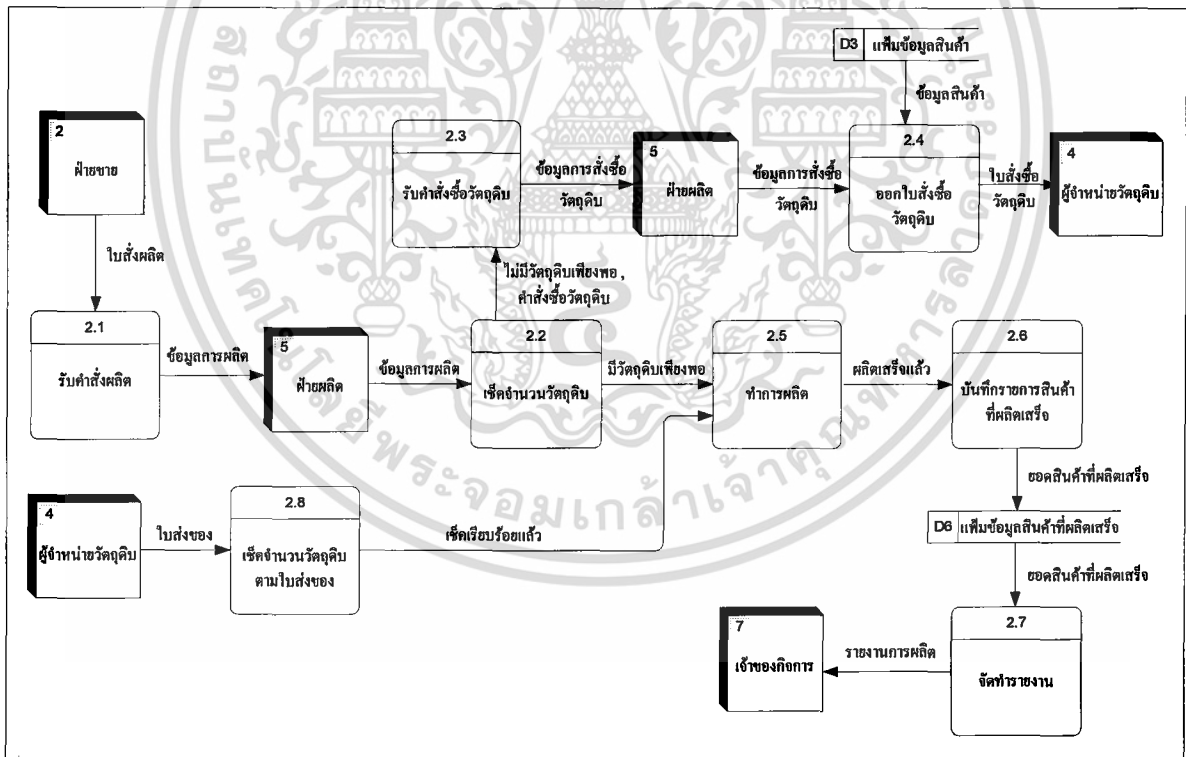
D3 แฟ้มข้อมูลสินค้า

ข้อมูลสินค้า

2 ฝ่ายขาย

2.3 รับคำสั่งซื้อวัตถุดิบ

ข้อมูลการสั่งซื้อวัตถุดิบ

5 ฝ่ายผลิต

ข้อมูลการสั่งซื้อวัตถุดิบ

2.4 ออกใบสั่งซื้อวัตถุดิบ

ใบสั่งซื้อวัตถุดิบ

4 ผู้จำหน่ายวัตถุดิบ

ใบสั่งผลิต

ไม่มีวัตถุดิบเพียงพอ, คำสั่งซื้อวัตถุดิบ

2.1 รับคำสั่งผลิต

ข้อมูลการผลิต

5 ฝ่ายผลิต

ข้อมูลการผลิต

2.2 เช็คจำนวนวัตถุดิบ

มีวัตถุดิบเพียงพอ

2.5 ทำการผลิต

ผลิตเสร็จแล้ว

2.6 บันทึกรายการสินค้าที่ผลิตเสร็จ

ยอดสินค้าที่ผลิตเสร็จ

4 ผู้จำหน่ายวัตถุดิบ

ใบส่งของ

2.8 เช็คจำนวนวัตถุดิบตามใบส่งของ

เช็คเรียบร้อยแล้ว

D6 แฟ้มข้อมูลสินค้าที่ผลิตเสร็จ

ยอดสินค้าที่ผลิตเสร็จ

7 เจ้าของกิจการ

รายงานการผลิต

2.7 จัดทำรายงาน